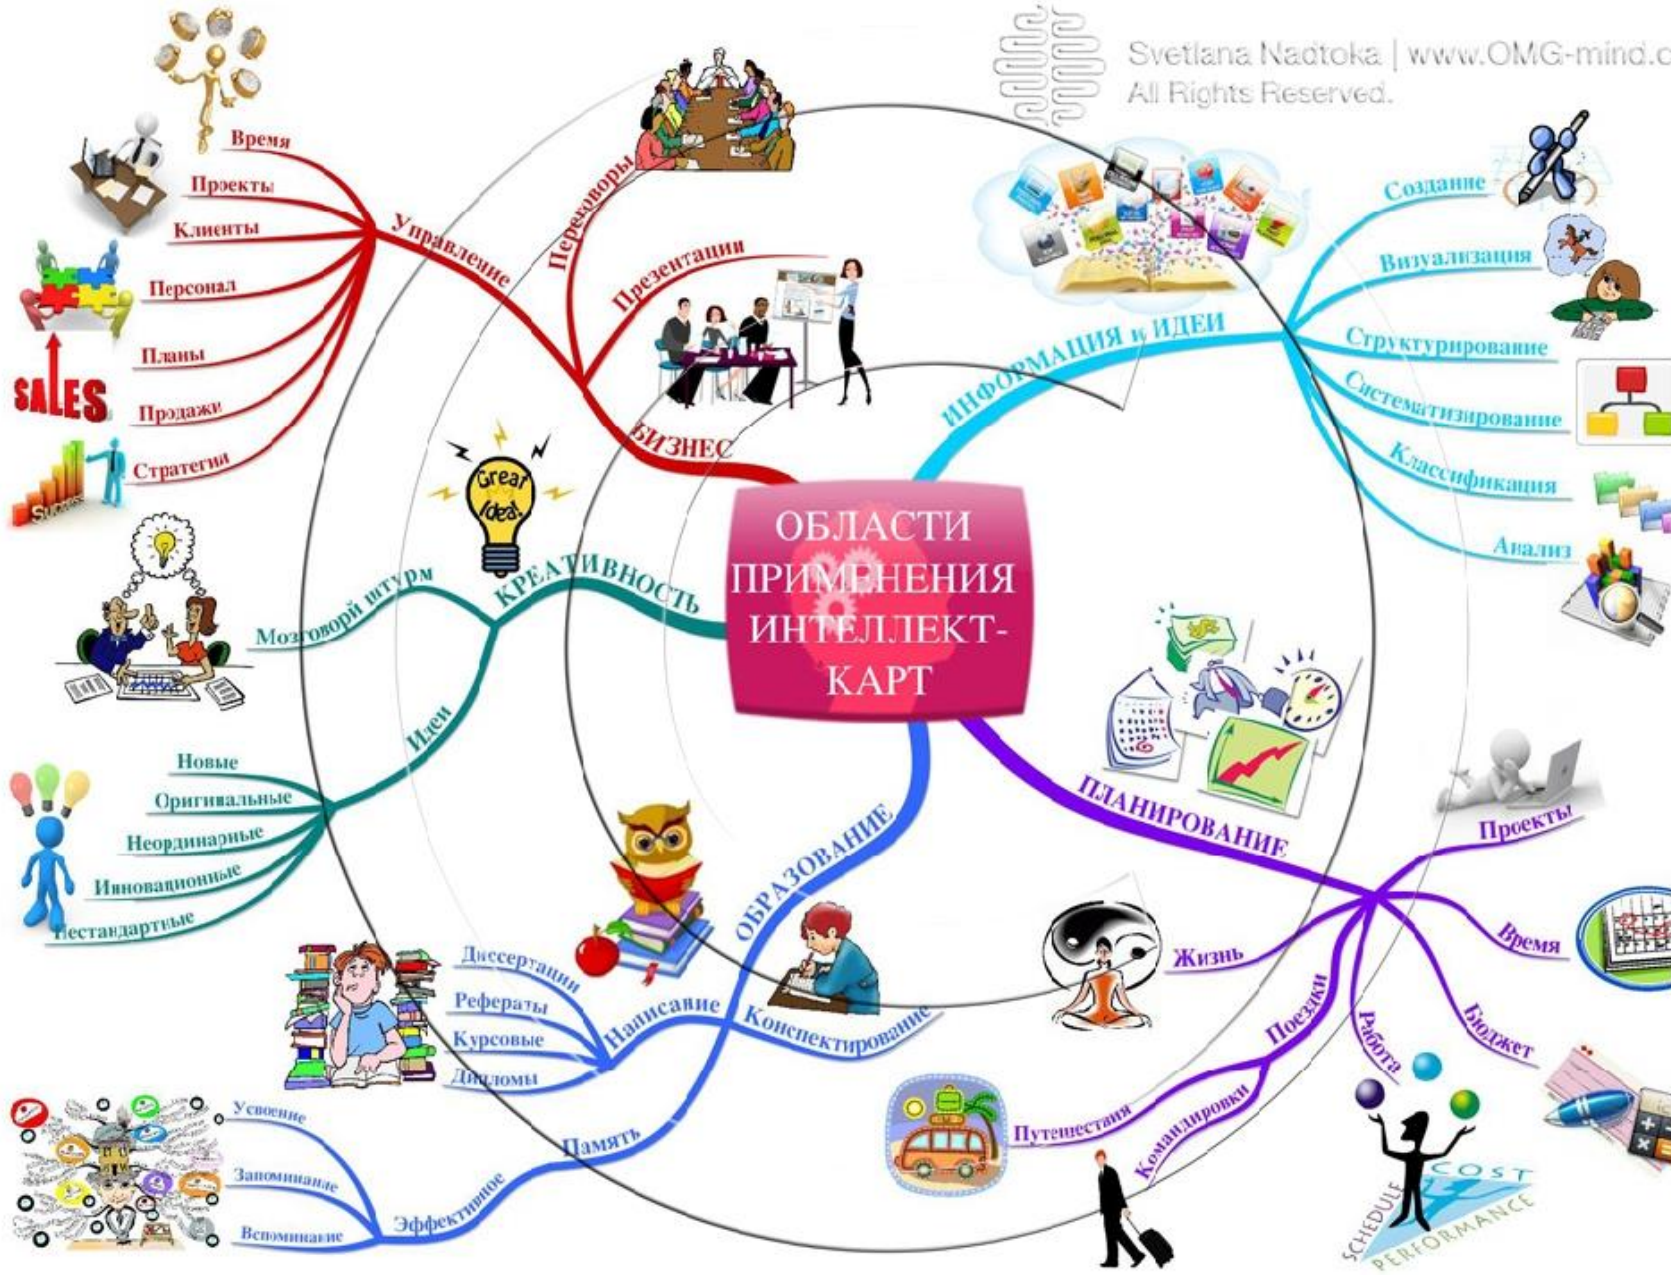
Svetlana Nadtoka | www.OMG-mind.c
All Rights Reserved.

ОБЛАСТИ ПРИМЕНЕНИЯ ИНТЕЛЛЕКТ-КАРТ

БИЗНЕС
Управление
Время
Проекты
Клиенты
Персонал
Планы
Продажи
Стратегии
Переговоры
Презентации

SALES
Success

ИНФОРМАЦИЯ и ИДЕИ
Создание
Визуализация
Структурирование
Систематизирование
Классификация
Анализ

КРЕАТИВНОСТЬ
Great Ideas
Мозговой штурм
Идеи
Новые
Оригинальные
Неординарные
Инновационные
Нестандартные

ОБРАЗОВАНИЕ
Написание
Диссертации
Рефераты
Курсовые
Дипломы
Конспектирование
Память
Эффективное
Усвоение
Запоминание
Вспоминание

ПЛАНИРОВАНИЕ
Проекты
Время
Бюджет
Работа
Поездки
Командировки
Путешествия
Жизнь

COST
SCHEDULE
PERFORMANCE